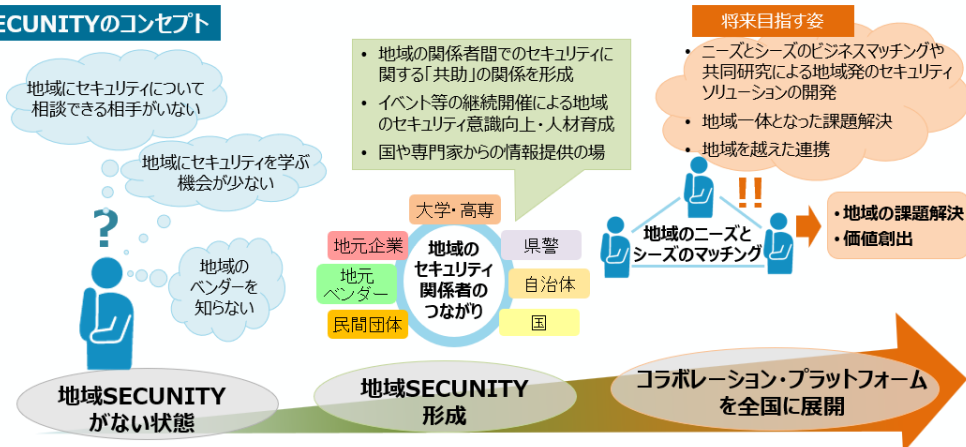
SECUNITYのコンセプト

地域にセキュリティについて相談できる相手がいない

地域にセキュリティを学ぶ機会が少ない

地域のベンダーを知らない

?

- 地域の関係者間でのセキュリティに関する「共助」の関係を形成
- イベント等の継続開催による地域のセキュリティ意識向上・人材育成
- 国や専門家からの情報提供の場

大学・高専

地元企業

県警

地元ベンダー

地域のセキュリティ関係者のつながり

自治体

民間団体

国

将来目指す姿

- ニーズとシーズのビジネスマッチングや共同研究による地域発のセキュリティソリューションの開発
- 地域一体となった課題解決
- 地域を越えた連携

!!

地域のニーズとシーズのマッチング

・地域の課題解決
・価値創出

地域SECUNITYがない状態

地域SECUNITY形成

コラボレーション・プラットフォームを全国に展開